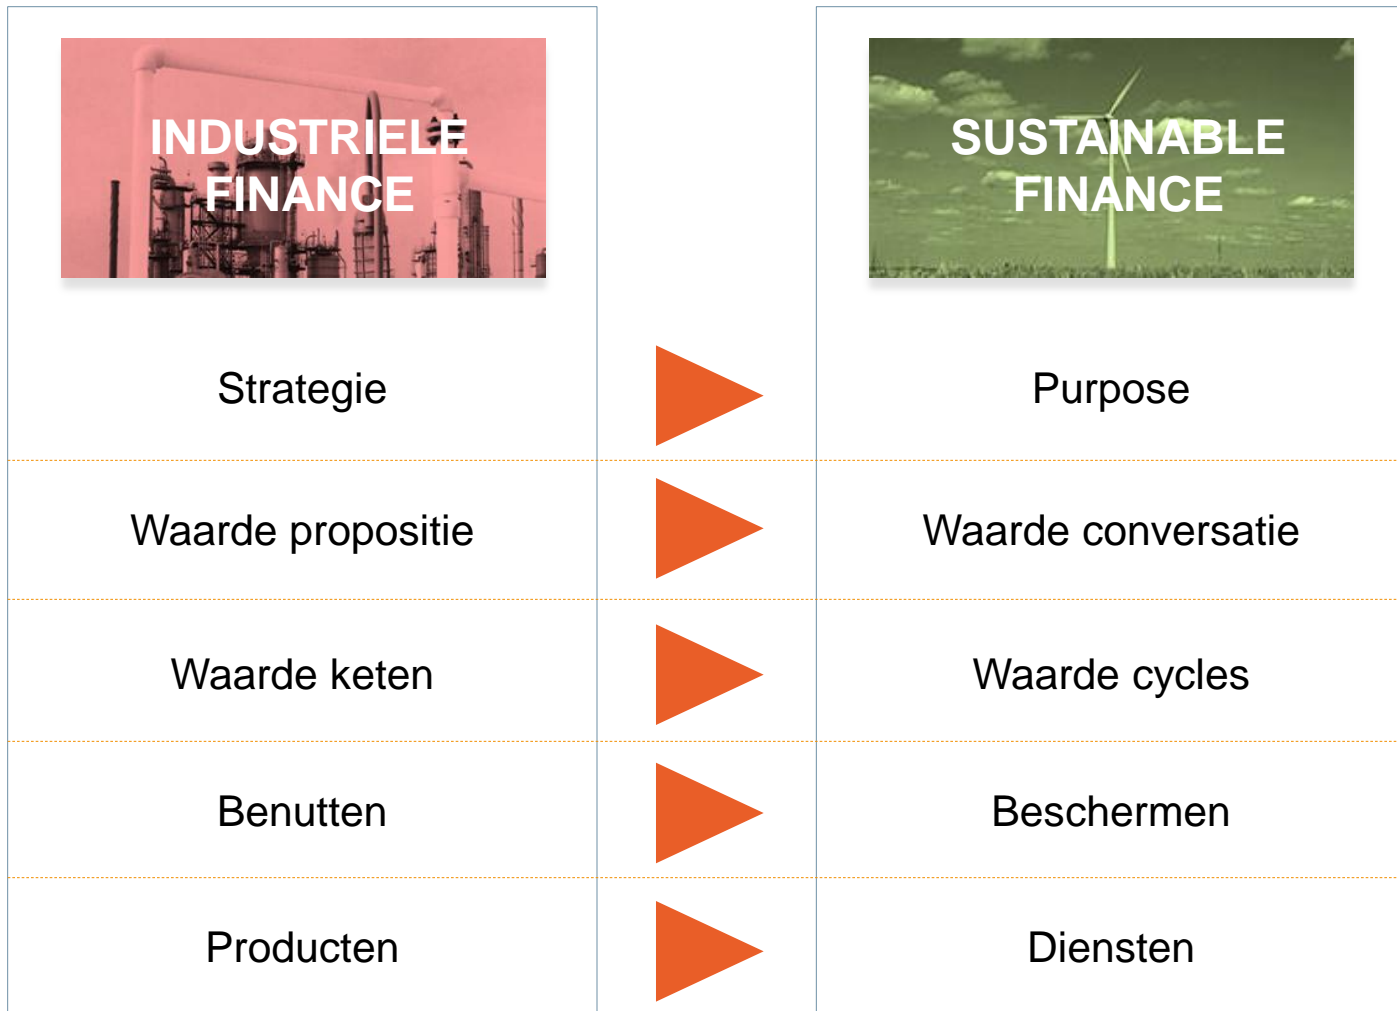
| INDUSTRIELE FINANCE | | SUSTAINABLE FINANCE |
|---|---|---|
| Strategie | | Purpose |
| Waarde propositie | | Waarde conversatie |
| Waarde keten | | Waarde cycles |
| Benutten | | Beschermen |
| Producten | | Diensten |